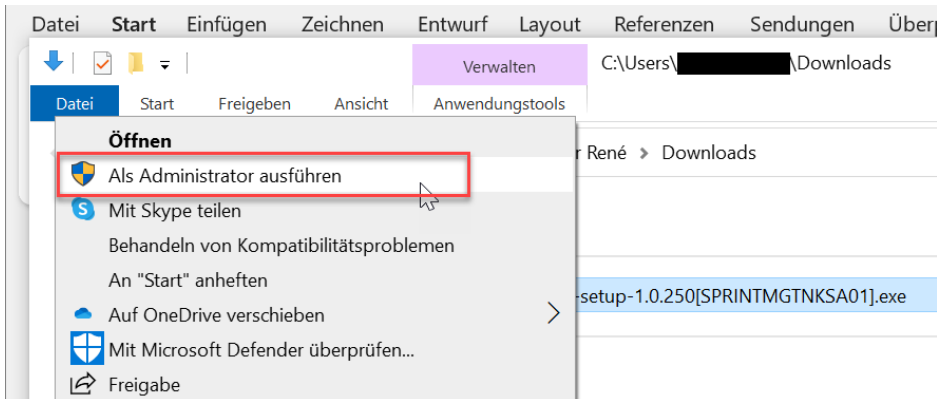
Datei Start Einfügen Zeichnen Entwurf Layout Referenzen Sendungen Überp

Verwalten C:\Users\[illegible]\Downloads

Datei Start Freigeben Ansicht Anwendungstools

r René > Downloads

Öffnen
Als Administrator ausführen
Mit Skype teilen
Behandeln von Kompatibilitätsproblemen
An "Start" anheften
Auf OneDrive verschieben
Mit Microsoft Defender überprüfen...
Freigabe

-setup-1.0.250[SPRINTMGTNKSA01].exe